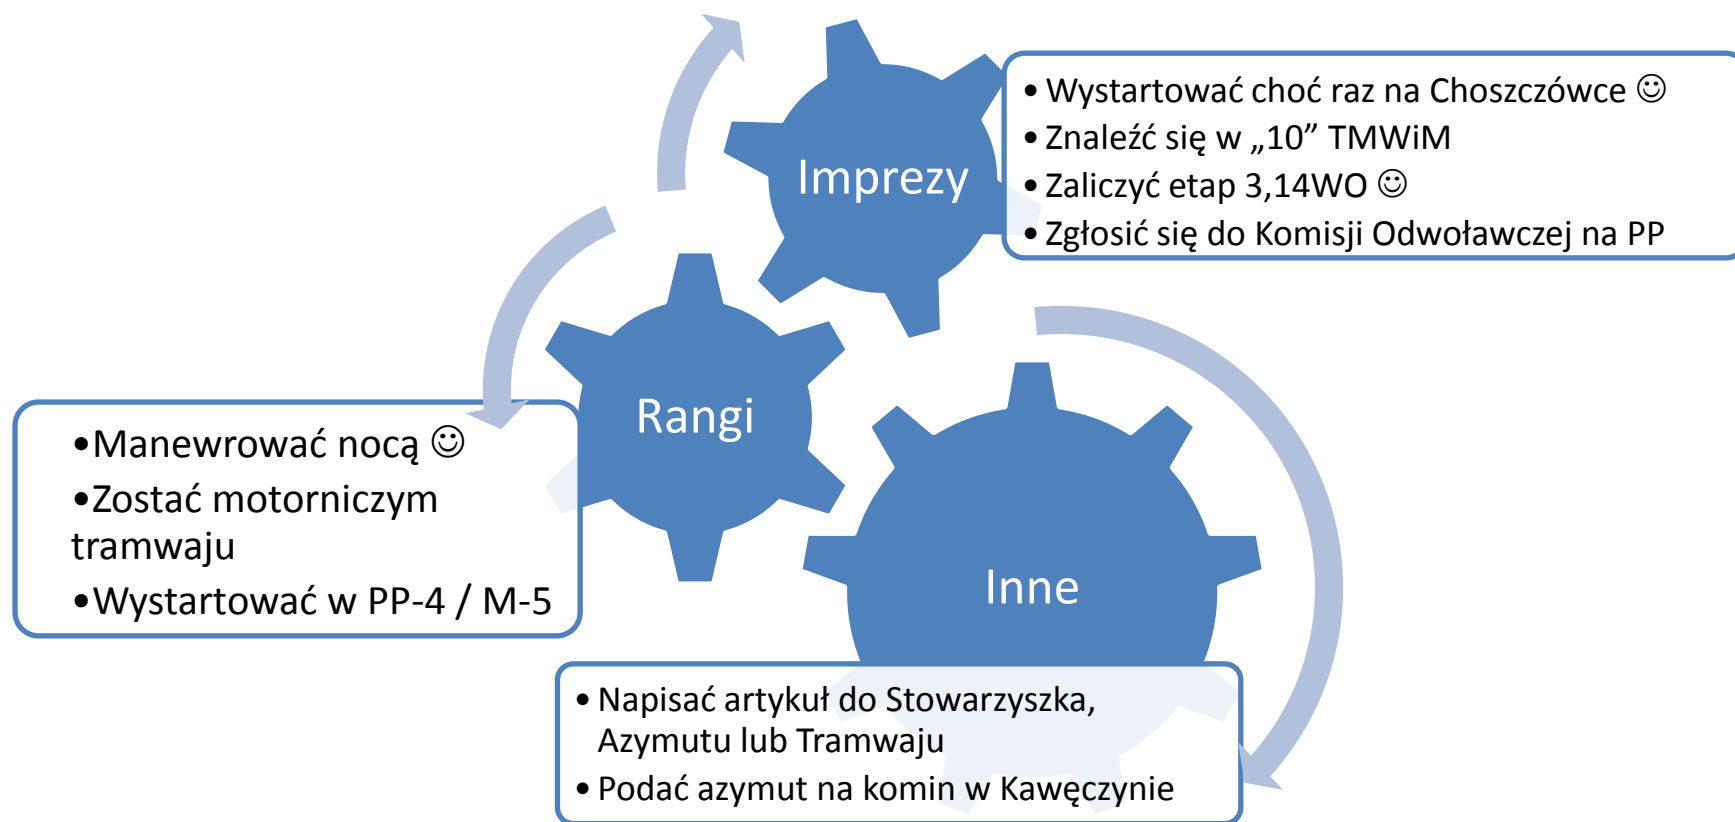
Imprezy

• Wystartować choć raz na Choszczówce ☺
• Znaleźć się w „10” TMWiM
• Zaliczyć etap 3,14WO ☺
• Zgłosić się do Komisji Odwoławczej na PP

Rangi

•Manewrować nocą ☺
•Zostać motorniczym tramwaju
•Wystartować w PP-4 / M-5

Inne

• Napisać artykuł do Stowarzyszka, Azymutu lub Tramwaju
• Podać azymut na komin w Kawęczynie